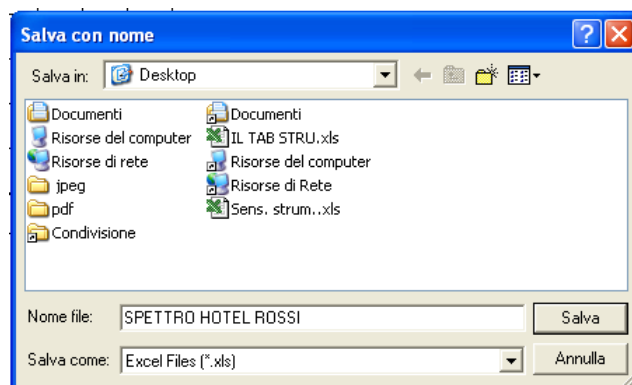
Salva con nome

Salva in: Desktop

Documenti
Risorse del computer
Risorse di rete
jpeg
pdf
Condivisione

Documenti
IL TAB STRU.xls
Risorse del computer
Risorse di Rete
Sens. strum..xls

Nome file: SPETTRO HOTEL ROSSI
Salva

Salva come: Excel Files (*.xls)
Annulla